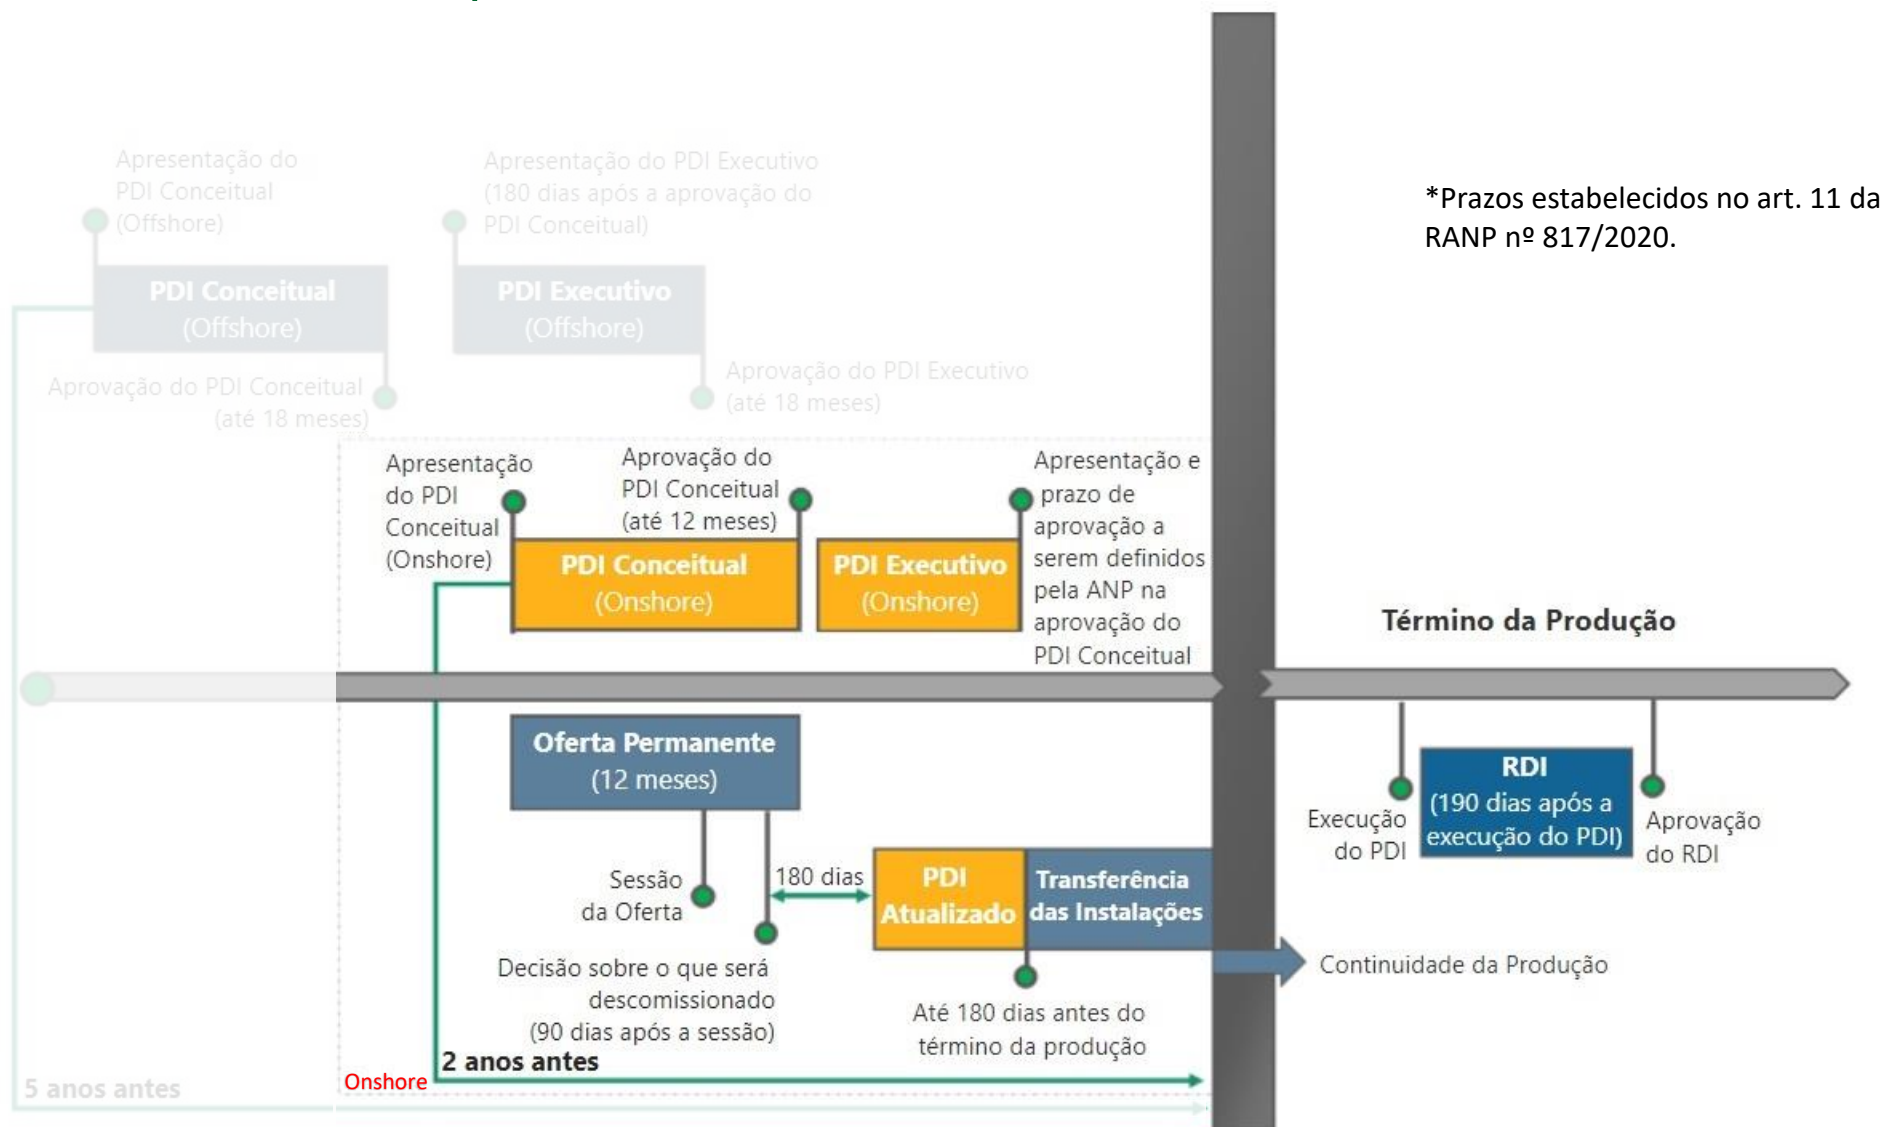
Apresentação do PDI Conceitual (Offshore)

Apresentação do PDI Executivo (180 dias após a aprovação do PDI Conceitual)

*Prazos estabelecidos no art. 11 da RANP nº 817/2020.

PDI Conceitual (Offshore)

PDI Executivo (Offshore)

Aprovação do PDI Conceitual (até 18 meses)

Aprovação do PDI Executivo (até 18 meses)

Apresentação do PDI Conceitual (Onshore)

Aprovação do PDI Conceitual (até 12 meses)

Apresentação e prazo de aprovação a serem definidos pela ANP na aprovação do PDI Conceitual

PDI Conceitual (Onshore)

PDI Executivo (Onshore)

Término da Produção

Oferta Permanente (12 meses)

RDI (190 dias após a execução do PDI)

Execução do PDI

Aprovação do RDI

Sessão da Oferta

180 dias

PDI Atualizado

Transferência das Instalações

Continuidade da Produção

Decisão sobre o que será descomissionado (90 dias após a sessão)

Até 180 dias antes do término da produção

2 anos antes

Onshore

5 anos antes